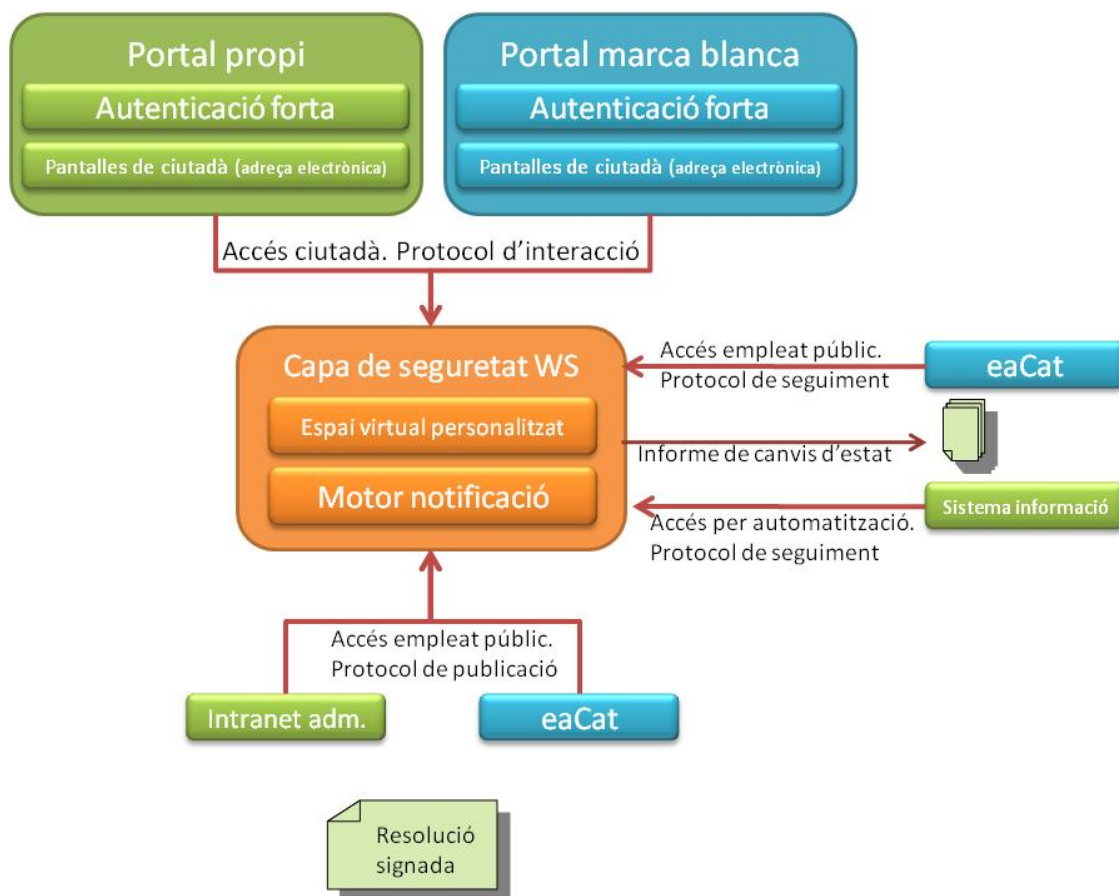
Portal propi
Autenticació forta
Pantalles de ciutadà (adreça electrònica)

Portal marca blanca
Autenticació forta
Pantalles de ciutadà (adreça electrònica)

Accés ciutadà. Protocol d'interacció

Capa de seguretat WS
Espai virtual personalitzat
Motor notificació

Accés empleat públic. Protocol de seguiment
eaCat

Informe de canvis d'estat

Sistema informació
Accés per automatització. Protocol de seguiment

Accés empleat públic. Protocol de publicació

Intranet adm.
eaCat

Resolució signada